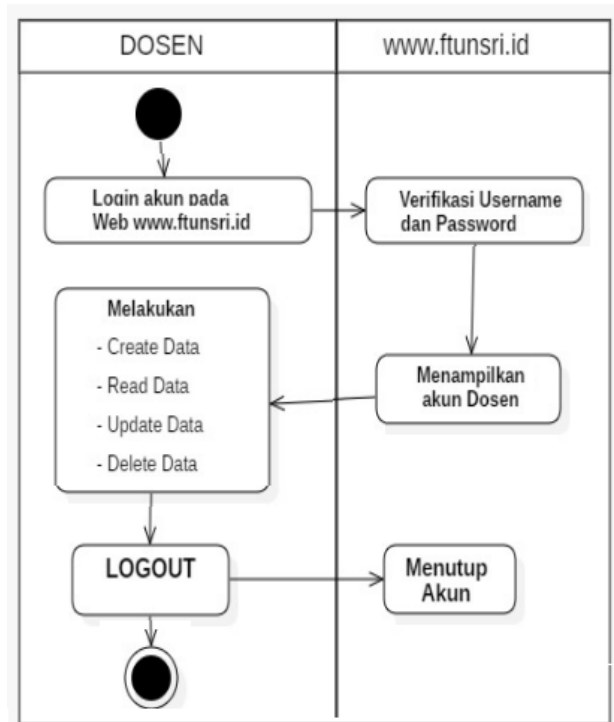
DOSEN

www.ftunsri.id

Login akun pada Web www.ftunsri.id

Verifikasi Username dan Password

Melakukan
- Create Data
- Read Data
- Update Data
- Delete Data

Menampilkan akun Dosen

LOGOUT

Menutup Akun